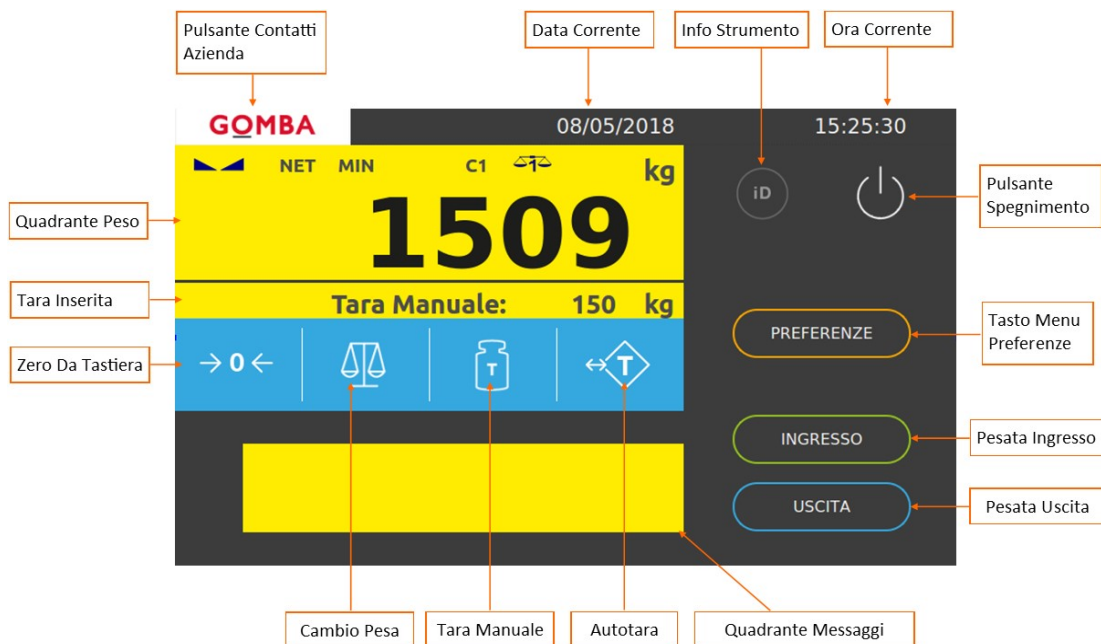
Pulsante Contatti Azienda

Data Corrente

Info Strumento

Ora Corrente

GOMBA

08/05/2018

15:25:30

NET MIN C1

kg

Quadrante Peso

1509

iD

Pulsante Spegnimento

Tara Inserita

Tara Manuale: 150 kg

Zero Da Tastiera

→0←

T

T

PREFERENZE

Tasto Menu Preferenze

INGRESSO

Pesata Ingresso

USCITA

Pesata Uscita

Cambio Pesa

Tara Manuale

Autotara

Quadrante Messaggi